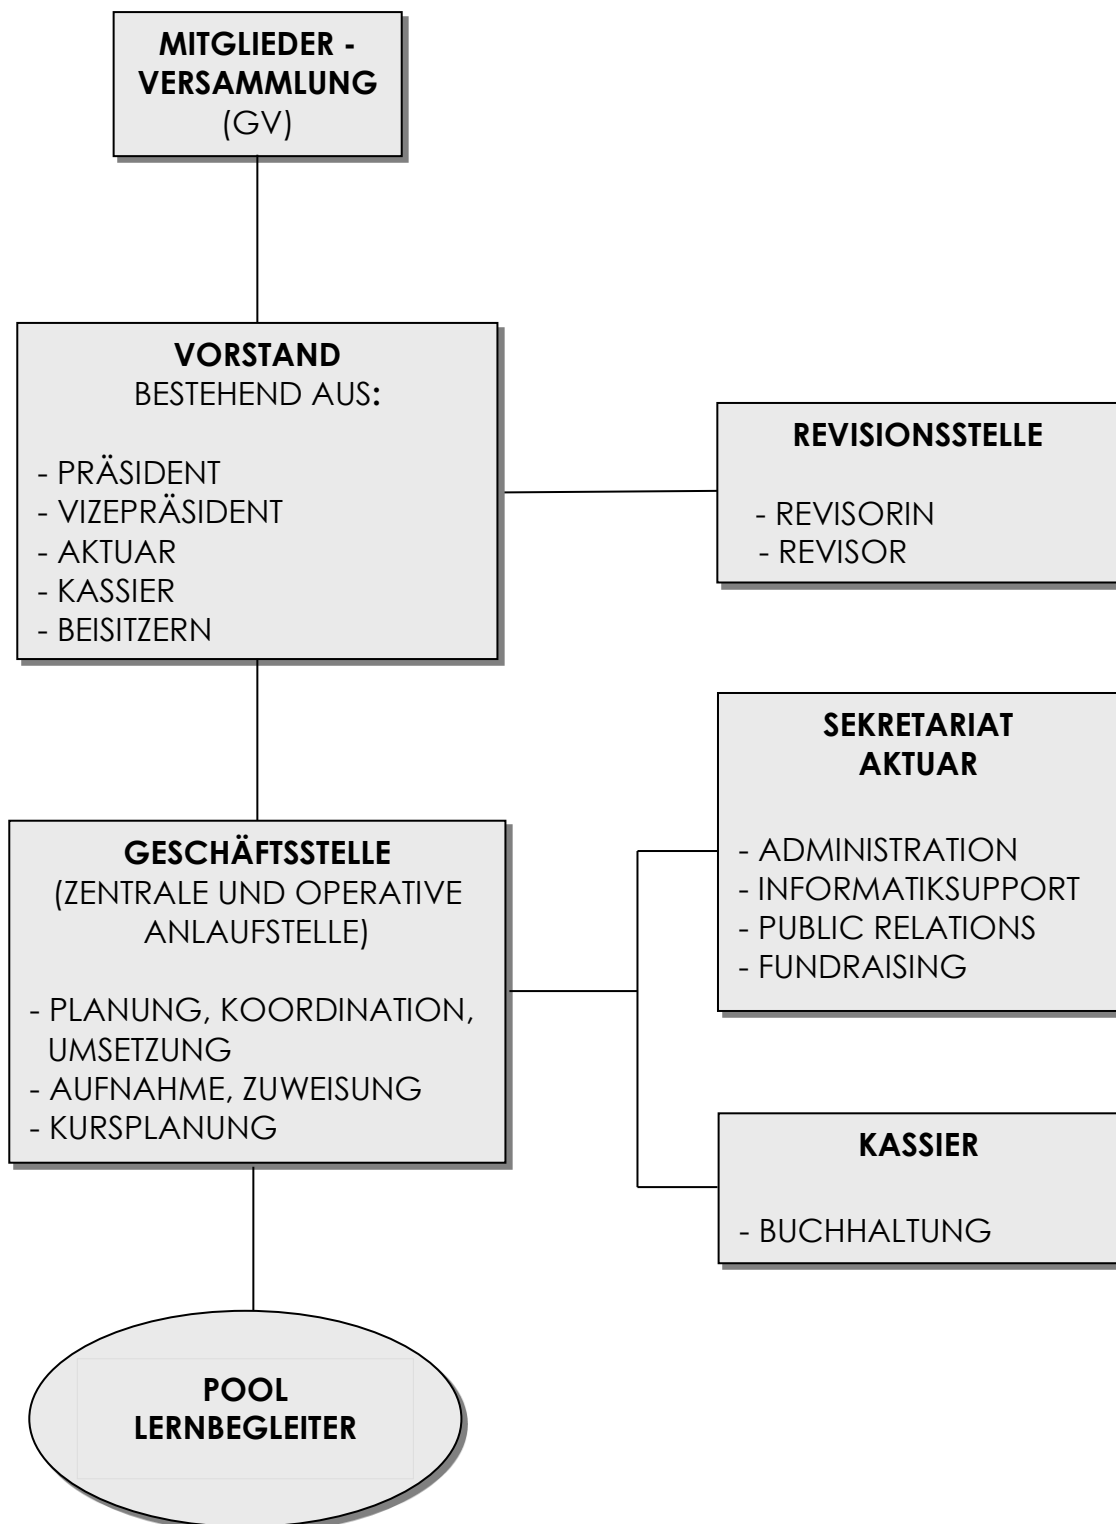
MITGLIEDER - VERSAMMLUNG
(GV)

VORSTAND
BESTEHEND AUS:

- PRÄSIDENT
- VIZEPRÄSIDENT
- AKTUAR
- KASSIER
- BEISITZERN

REVISIONSSTELLE

- REVISORIN
- REVISOR

GESCHÄFTSSTELLE
(ZENTRALE UND OPERATIVE ANLAUFSTELLE)

- PLANUNG, KOORDINATION, UMSETZUNG
- AUFNAHME, ZUWEISUNG
- KURSPLANUNG

SEKRETARIAT
AKTUAR

- ADMINISTRATION
- INFORMATIKSUPPORT
- PUBLIC RELATIONS
- FUNDRAISING

KASSIER

- BUCHHALTUNG

POOL
LERNBEGLEITER